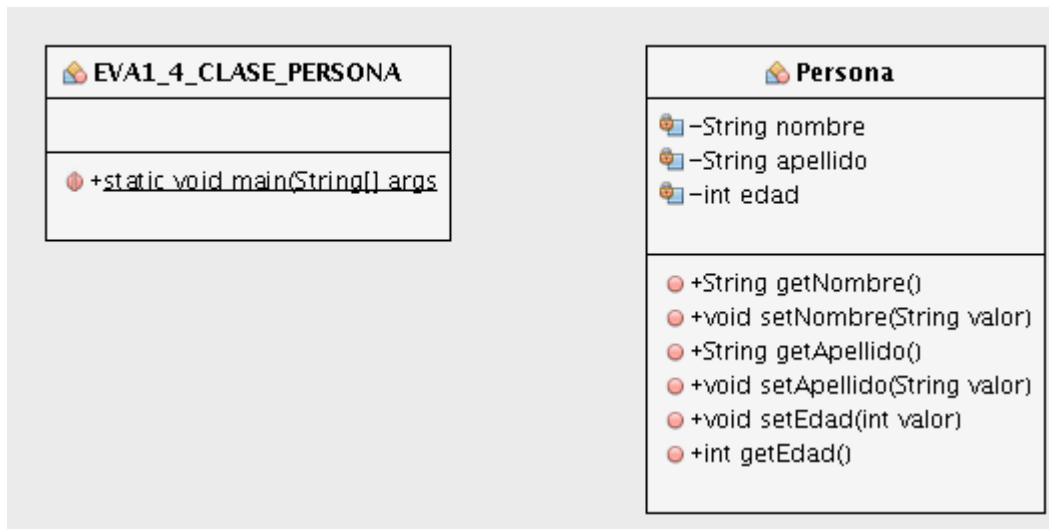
EVA1_4_CLASE_PERSONA

+static void main(String[] args

Persona

-String nombre
-String apellido
-int edad

+String getNombre()
+void setNombre(String valor)
+String getApellido()
+void setApellido(String valor)
+void setEdad(int valor)
+int getEdad()